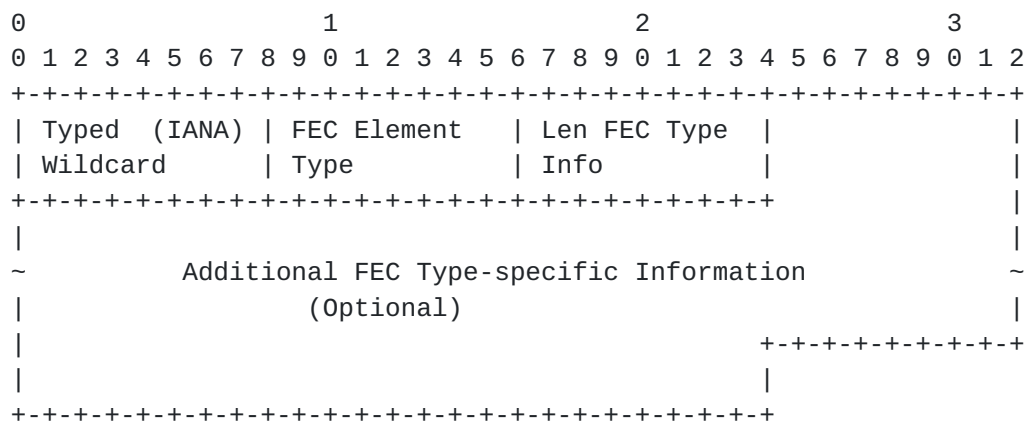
0                   1                   2                   3
0 1 2 3 4 5 6 7 8 9 0 1 2 3 4 5 6 7 8 9 0 1 2 3 4 5 6 7 8 9 0 1 2
+-+-+-+-+-+-+-+-+-+-+-+-+-+-+-+-+-+-+-+-+-+-+-+-+-+-+-+-+-+-+-+-+
| Typed  (IANA) | FEC Element   | Len FEC Type  |               |
| Wildcard      | Type          | Info          |               |
+-+-+-+-+-+-+-+-+-+-+-+-+-+-+-+-+-+-+-+-+-+-+-+-+               |
|                                                               |
~         Additional FEC Type-specific Information              ~
|                    (Optional)                                 |
|                                               +-+-+-+-+-+-+-+-+
|                                               |
+-+-+-+-+-+-+-+-+-+-+-+-+-+-+-+-+-+-+-+-+-+-+-+-+